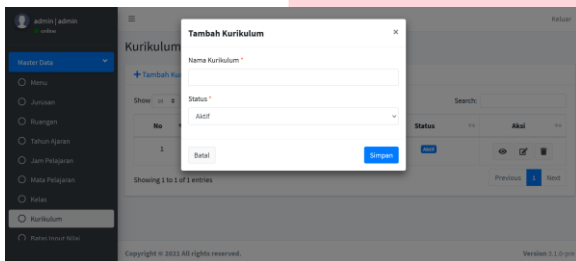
admin | admin
online

Master Data

Menu

Jurusan

Ruangan

Tahun Ajaran

Jam Pelajaran

Mata Pelajaran

Kelas

Kurikulum

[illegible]

Keluar

Kurikulum

+ Tambah Ku

Show 10 ≑

Search:

| No | | Status | Aksi |
|---|---|---|---|
| 1 | | Aktif | |

Showing 1 to 1 of 1 entries

Previous 1 Next

Copyright © 2021 All rights reserved.

Version 1.1.0-pre

Tambah Kurikulum

×

Nama Kurikulum *

Status *

Aktif

Batal

Simpan